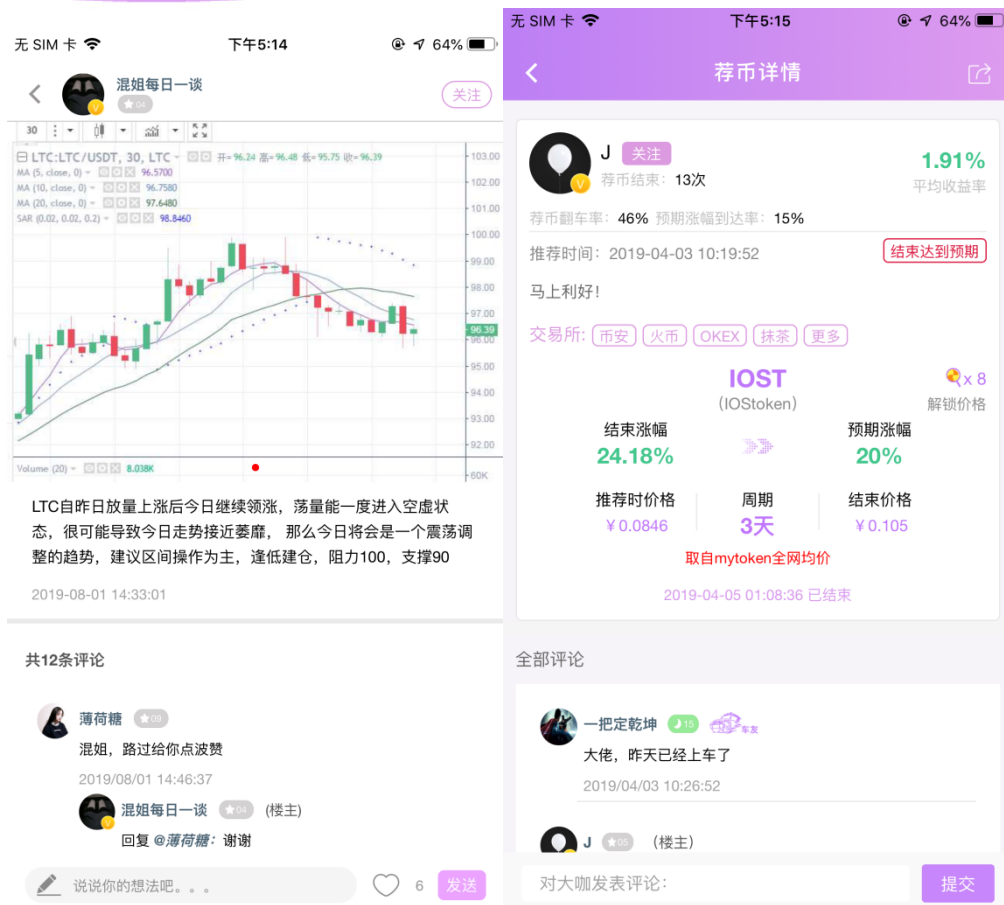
无 SIM 卡 下午5:14 64%

混姐每日一谈 04
关注

30
LTC:LTC/USDT, 30, LTC 开=96.24 高=96.48 低=95.75 收=96.39
MA (5, close, 0) 96.5700
MA (10, close, 0) 96.7580
MA (20, close, 0) 97.6480
SAR (0.02, 0.02, 0.2) 98.8460
Volume (20) 8.038K

103.00
102.00
101.00
100.00
99.00
98.00
97.00
96.39
96.00
95.00
94.00
93.00
92.00
60K

LTC自昨日放量上涨后今日继续领涨，荡量能一度进入空虚状态，很可能导致今日走势接近萎靡，那么今日将会是一个震荡调整的趋势，建议区间操作为主，逢低建仓，阻力100，支撑90

2019-08-01 14:33:01

共12条评论

薄荷糖 09
混姐，路过给你点波赞
2019/08/01 14:46:37

混姐每日一谈 04 (楼主)
回复 @薄荷糖：谢谢

说说你的想法吧。。。
6
发送

无 SIM 卡 下午5:15 64%

荐币详情

J 关注
荐币结束：13次
1.91%
平均收益率
荐币翻车率：46% 预期涨幅到达率：15%
推荐时间：2019-04-03 10:19:52
结束达到预期
马上利好！
交易所：币安 火币 OKEX 抹茶 更多

IOST
(IOStoken)
x 8
解锁价格
结束涨幅
24.18%
预期涨幅
20%
推荐时价格
￥0.0846
周期
3天
结束价格
￥0.105
取自mytoken全网均价
2019-04-05 01:08:36 已结束

全部评论

一把定乾坤 15 车友
大佬，昨天已经上车了
2019/04/03 10:26:52

J 05 (楼主)

对大咖发表评论：
提交